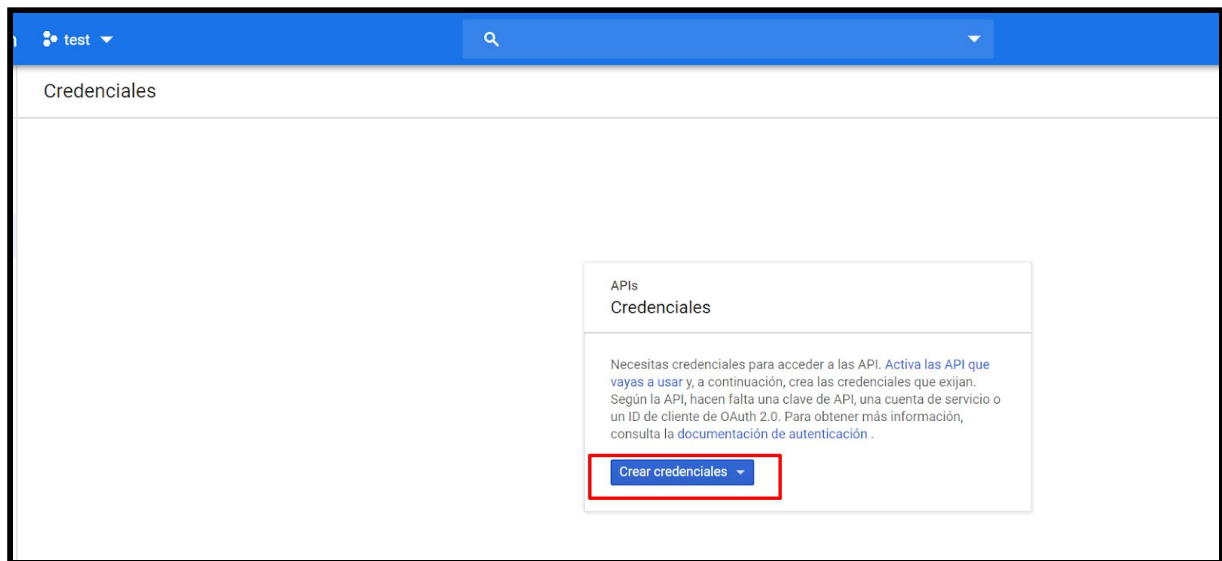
test

Credenciales

APIs
Credenciales

Necesitas credenciales para acceder a las API. Activa las API que vayas a usar y, a continuación, crea las credenciales que exijan. Según la API, hacen falta una clave de API, una cuenta de servicio o un ID de cliente de OAuth 2.0. Para obtener más información, consulta la documentación de autenticación .

Crear credenciales